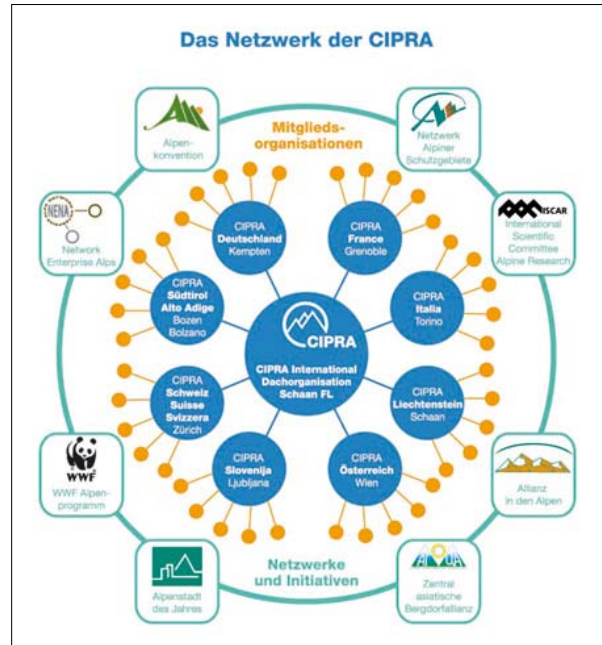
Das Netzwerk der CIPRA

Mitglieds-organisationen

Alpen-konvention

Netzwerk Alpiner Schutzgebiete

NENA

Network Enterprise Alps

ISCAR

International Scientific Committee Alpine Research

CIPRA Deutschland Kempten

CIPRA France Grenoble

CIPRA Südtirol Alto Adige Bozen Bolzano

CIPRA Italia Torino

CIPRA

CIPRA International Dachorganisation Schaan FL

CIPRA Schweiz Suisse Svizzera Zürich

CIPRA Liechtenstein Schaan

CIPRA Slovenija Ljubljana

CIPRA Österreich Wien

WWF

WWF Alpen-programm

Allianz in den Alpen

Netzwerke und Initiativen

Alpenstadt des Jahres

Zentral asiatische Bergdorfallianz